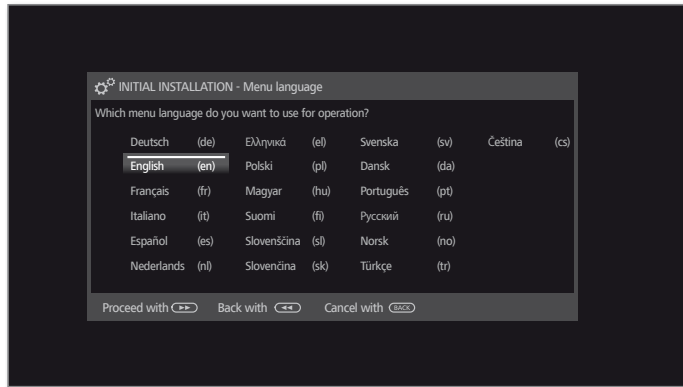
INITIAL INSTALLATION - Menu language

Which menu language do you want to use for operation?

| | | | | | | | |
|---|---|---|---|---|---|---|---|
| Deutsch | (de) | Ελληνικά | (el) | Svenska | (sv) | Čeština | (cs) |
| English | (en) | Polski | (pl) | Dansk | (da) | | |
| Français | (fr) | Magyar | (hu) | Português | (pt) | | |
| Italiano | (it) | Suomi | (fi) | Русский | (ru) | | |
| Español | (es) | Slovenščina | (sl) | Norsk | (no) | | |
| Nederlands | (nl) | Slovenčina | (sk) | Türkçe | (tr) | | |

Proceed with Back with Cancel with BACK